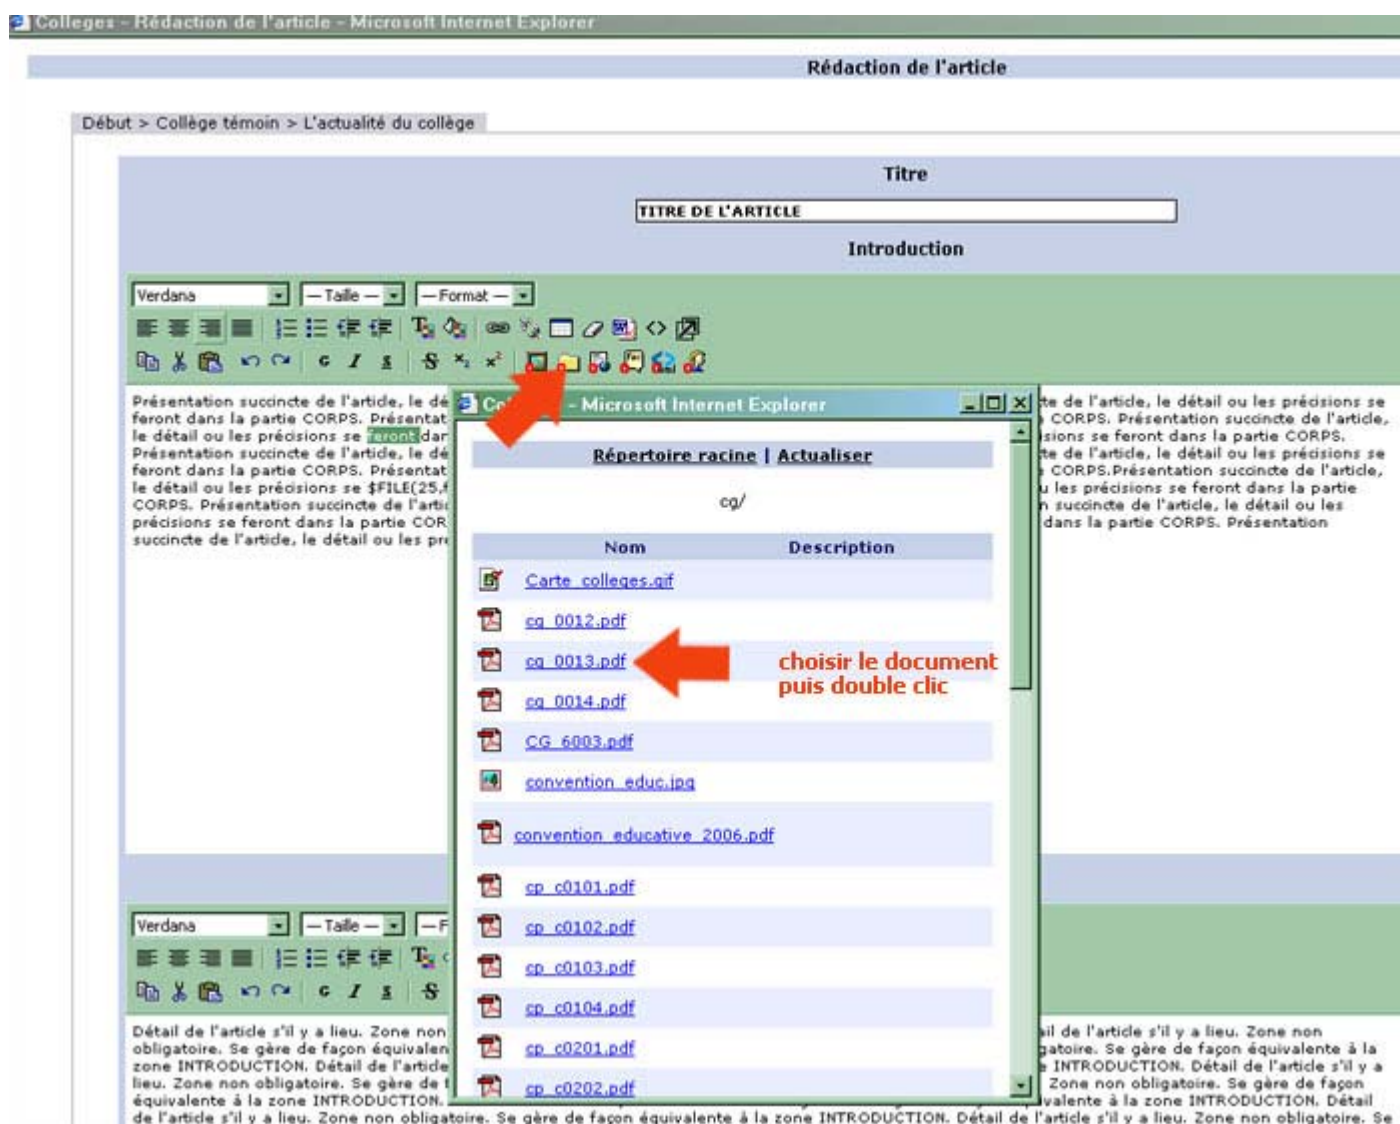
Colleges - Rédaction de l'article - Microsoft Internet Explorer

Rédaction de l'article

Début > Collège témoin > L'actualité du collège

Titre

TITRE DE L'ARTICLE

Introduction

Verdana
— Taille —
— Format —

Présentation succincte de l'article, le dé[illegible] feront dans la partie CORPS. Présentat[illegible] le détail ou les précisions se feront dar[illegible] Présentation succincte de l'article, le dé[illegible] feront dans la partie CORPS. Présentat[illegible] le détail ou les précisions se $FILE(25,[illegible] CORPS. Présentation succincte de l'arti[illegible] précisions se feront dans la partie COR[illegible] succincte de l'article, le détail ou les pr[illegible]

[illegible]te de l'article, le détail ou les précisions se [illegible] CORPS. Présentation succincte de l'article, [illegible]sions se feront dans la partie CORPS. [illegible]te de l'article, le détail ou les précisions se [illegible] CORPS.Présentation succincte de l'article, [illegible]u les précisions se feront dans la partie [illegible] succincte de l'article, le détail ou les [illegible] dans la partie CORPS. Présentation

Co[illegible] - Microsoft Internet Explorer

Répertoire racine | Actualiser

cg/

| Nom | Description |
|---|---|
| Carte_colleges.gif | |
| cg_0012.pdf | |
| cg_0013.pdf | |
| cg_0014.pdf | |
| CG_6003.pdf | |
| convention_educ.jpg | |
| convention_educative_2006.pdf | |
| cp_c0101.pdf | |
| cp_c0102.pdf | |
| cp_c0103.pdf | |
| cp_c0104.pdf | |
| cp_c0201.pdf | |
| cp_c0202.pdf | |

choisir le document puis double clic

Verdana
— Taille —
—F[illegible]

Détail de l'article s'il y a lieu. Zone non obligatoire. Se gère de façon équivalen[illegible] zone INTRODUCTION. Détail de l'article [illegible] lieu. Zone non obligatoire. Se gère de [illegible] équivalente à la zone INTRODUCTION. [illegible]

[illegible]il de l'article s'il y a lieu. Zone non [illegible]gatoire. Se gère de façon équivalente à la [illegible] INTRODUCTION. Détail de l'article s'il y a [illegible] Zone non obligatoire. Se gère de façon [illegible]valente à la zone INTRODUCTION. Détail

de l'article s'il y a lieu. Zone non obligatoire. Se gère de façon équivalente à la zone INTRODUCTION. Détail de l'article s'il y a lieu. Zone non obligatoire. Se